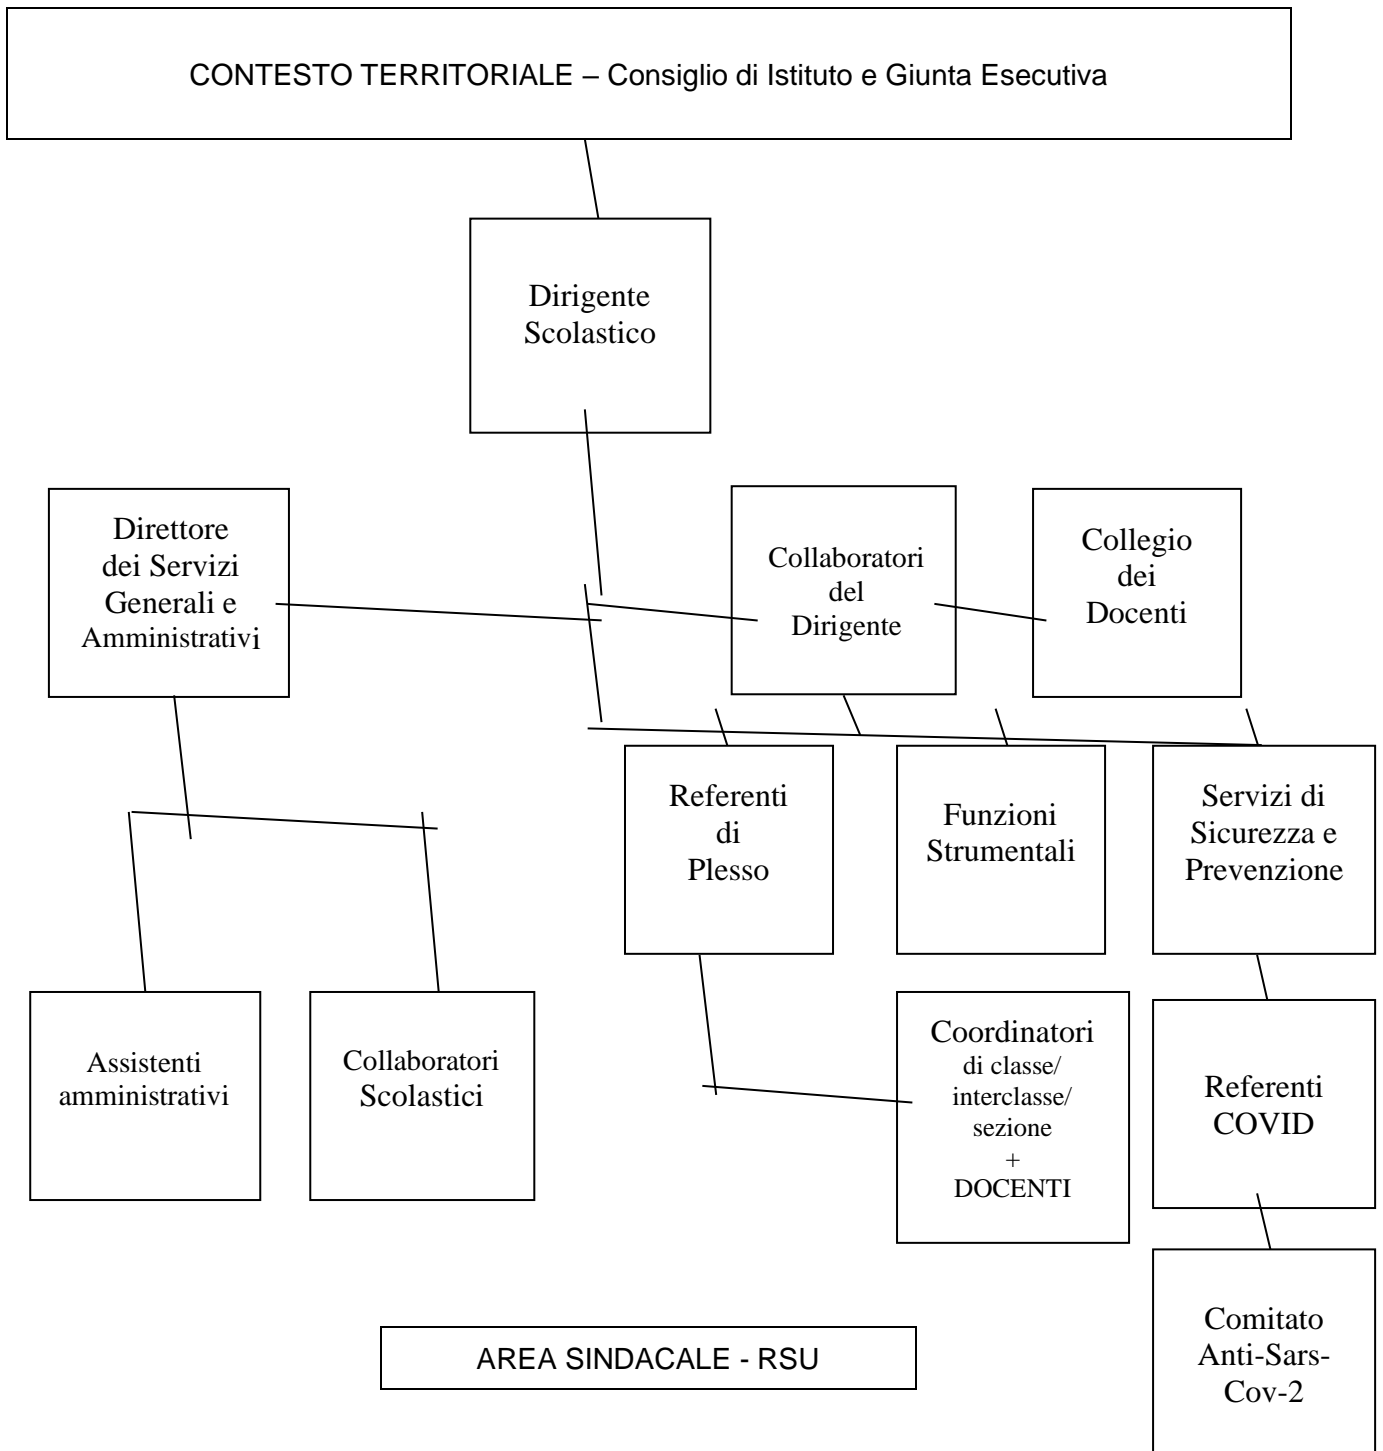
CONTESTO TERRITORIALE – Consiglio di Istituto e Giunta Esecutiva

Dirigente Scolastico

Direttore dei Servizi Generali e Amministrativi

Collaboratori del Dirigente

Collegio dei Docenti

Referenti di Plesso

Funzioni Strumentali

Servizi di Sicurezza e Prevenzione

Assistenti amministrativi

Collaboratori Scolastici

Coordinatori di classe/ interclasse/ sezione + DOCENTI

Referenti COVID

Comitato Anti-Sars-Cov-2

AREA SINDACALE - RSU